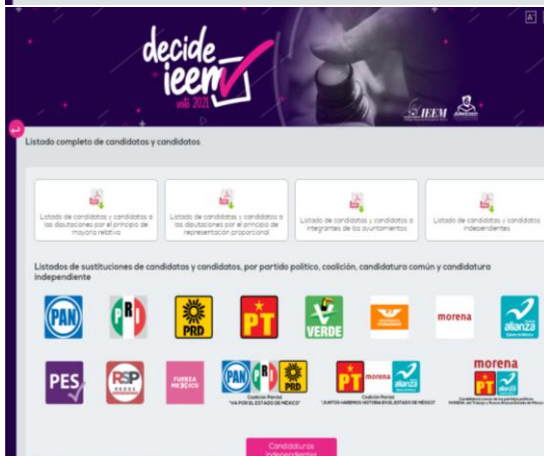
decide ieem
voto 2021

IEEM

Listado completo de candidatas y candidatos

Listado de candidatas y candidatos a las diputaciones por el principio de mayoría relativa

Listado de candidatas y candidatos a las diputaciones por el principio de representación proporcional

Listado de candidatas y candidatos a integrantes de los ayuntamientos

Listado de candidatas y candidatos independientes

Listados de sustituciones de candidatas y candidatos, por partido político, coalición, candidatura común y candidatura independiente

PAN

PRI

PRD

PT

VERDE

morena

alianza

PES

RSP

FUERZA MÉXICO

PAN PRI PRD
Coalición Parcial
"VA POR EL ESTADO DE MÉXICO"

PT morena alianza
Coalición Parcial
"JUNTOS HAREMOS HISTORIA EN EL ESTADO DE MÉXICO"

morena PT alianza
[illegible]

Candidaturas Independientes